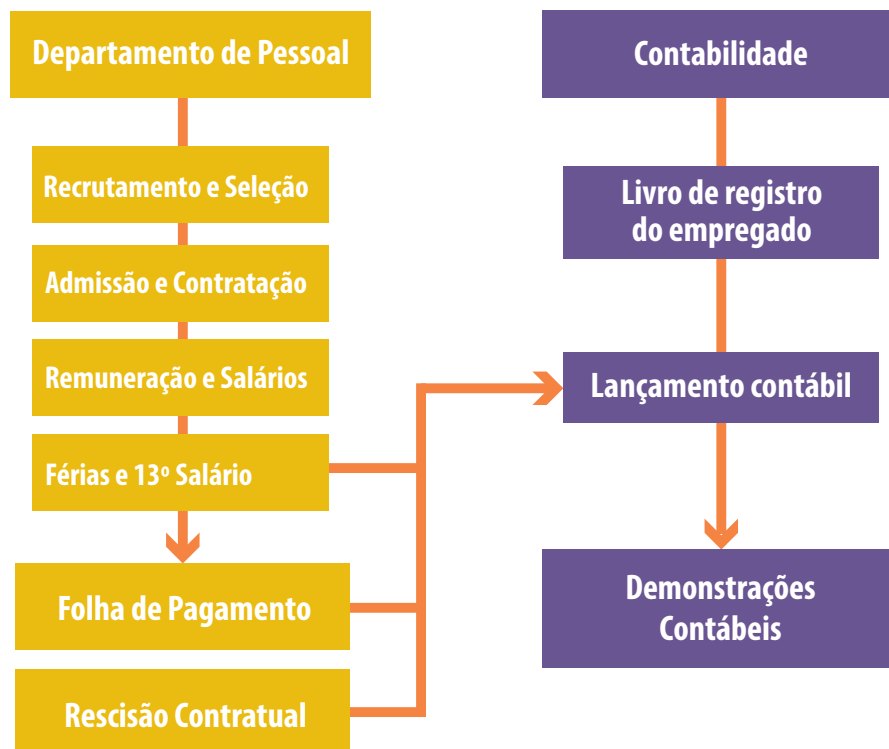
Departamento de Pessoal

Recrutamento e Seleção

Admissão e Contratação

Remuneração e Salários

Férias e 13º Salário

Folha de Pagamento

Rescisão Contratual

Contabilidade

Livro de registro do empregado

Lançamento contábil

Demonstrações Contábeis